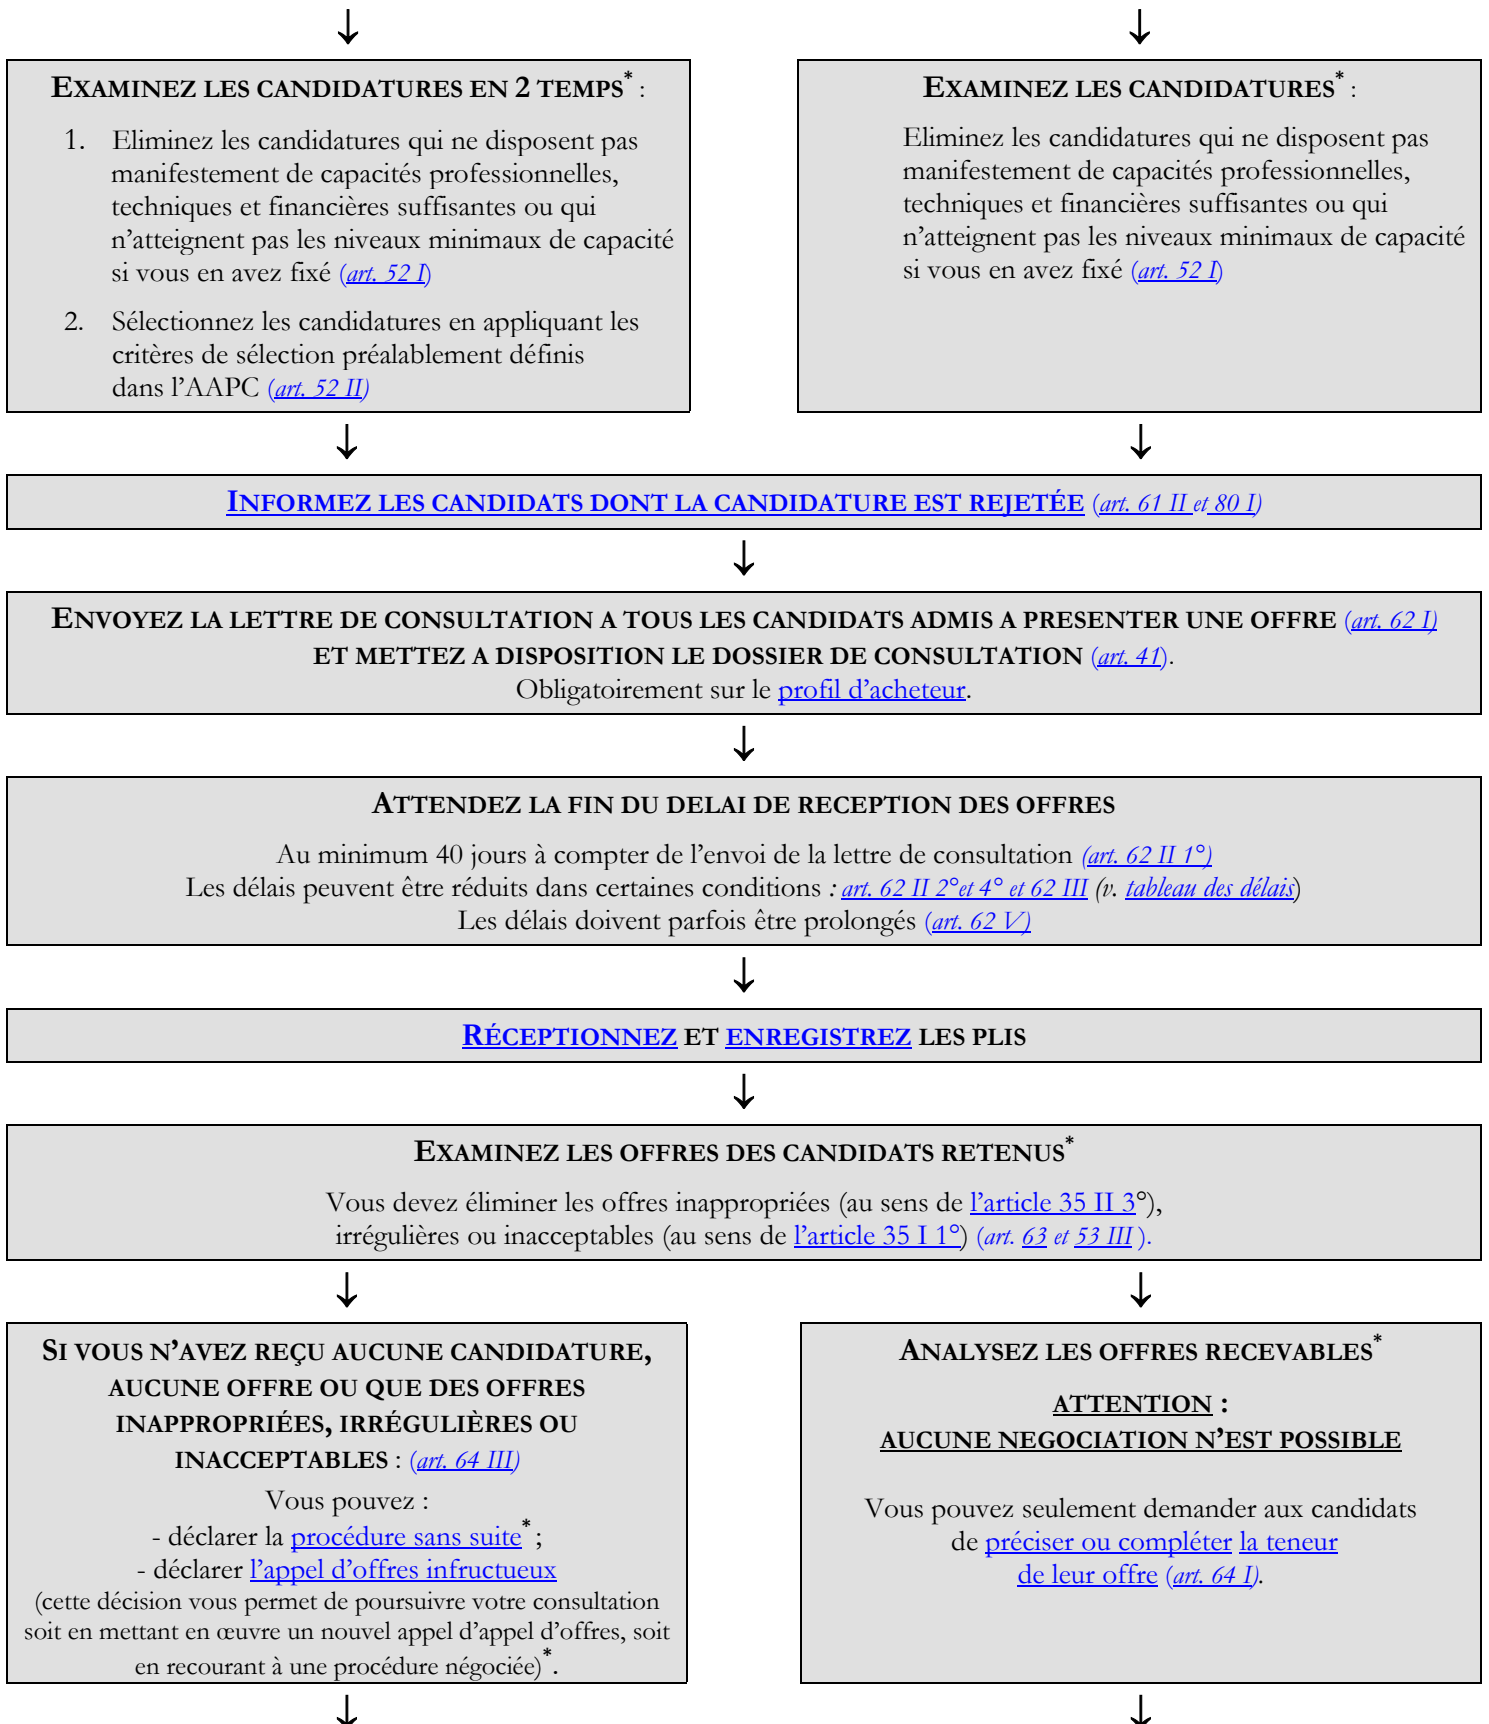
EXAMINEZ LES CANDIDATURES EN 2 TEMPS* :

1. Eliminez les candidatures qui ne disposent pas manifestement de capacités professionnelles, techniques et financières suffisantes ou qui n'atteignent pas les niveaux minimaux de capacité si vous en avez fixé (art. 52 I)

2. Sélectionnez les candidatures en appliquant les critères de sélection préalablement définis dans l'AAPC (art. 52 II)

EXAMINEZ LES CANDIDATURES* :

Eliminez les candidatures qui ne disposent pas manifestement de capacités professionnelles, techniques et financières suffisantes ou qui n'atteignent pas les niveaux minimaux de capacité si vous en avez fixé (art. 52 I)

INFORMEZ LES CANDIDATS DONT LA CANDIDATURE EST REJETÉE (art. 61 II et 80 I)

ENVOYEZ LA LETTRE DE CONSULTATION A TOUS LES CANDIDATS ADMIS A PRESENTER UNE OFFRE (art. 62 I) ET METTEZ A DISPOSITION LE DOSSIER DE CONSULTATION (art. 41).
Obligatoirement sur le profil d'acheteur.

ATTENDEZ LA FIN DU DELAI DE RECEPTION DES OFFRES

Au minimum 40 jours à compter de l'envoi de la lettre de consultation (art. 62 II 1°)
Les délais peuvent être réduits dans certaines conditions : art. 62 II 2°et 4° et 62 III (v. tableau des délais)
Les délais doivent parfois être prolongés (art. 62 V)

RÉCEPTIONNEZ ET ENREGISTREZ LES PLIS

EXAMINEZ LES OFFRES DES CANDIDATS RETENUS*

Vous devez éliminer les offres inappropriées (au sens de l'article 35 II 3°), irrégulières ou inacceptables (au sens de l'article 35 I 1°) (art. 63 et 53 III ).

SI VOUS N'AVEZ REÇU AUCUNE CANDIDATURE, AUCUNE OFFRE OU QUE DES OFFRES INAPPROPRIÉES, IRRÉGULIÈRES OU INACCEPTABLES : (art. 64 III)

Vous pouvez :
- déclarer la procédure sans suite* ;
- déclarer l'appel d'offres infructueux
(cette décision vous permet de poursuivre votre consultation soit en mettant en œuvre un nouvel appel d'appel d'offres, soit en recourant à une procédure négociée)*.

ANALYSEZ LES OFFRES RECEVABLES*

ATTENTION :
AUCUNE NEGOCIATION N'EST POSSIBLE

Vous pouvez seulement demander aux candidats de préciser ou compléter la teneur de leur offre (art. 64 I).